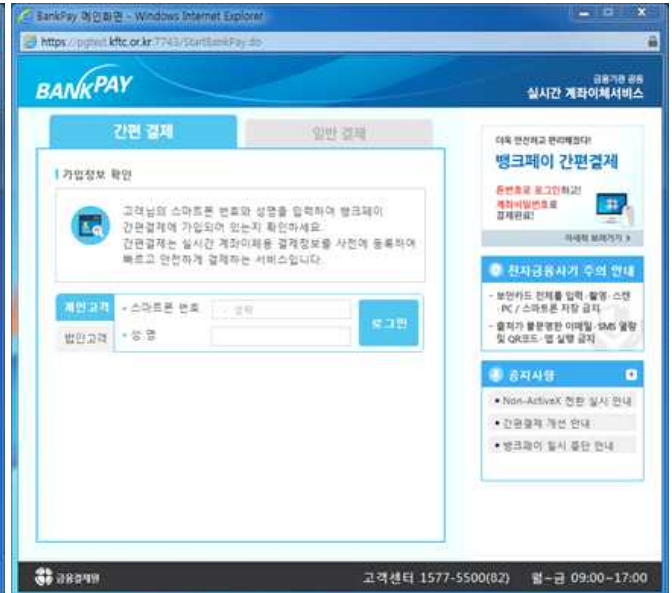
BankPay 메인화면 - Windows Internet Explorer

https://pgtest.kftc.or.kr:7743/StartBankPay.do

BANKPAY

금융기관 공동
실시간 계좌이체서비스

간편 결제

일반 결제

가입정보 확인

고객님의 스마트폰 번호와 성명을 입력하여 뱅크페이 간편결제에 가입되어 있는지 확인하세요.
간편결제는 실시간 계좌이체용 결제정보를 사전에 등록하여 빠르고 안전하게 결제하는 서비스입니다.

개인고객

법인고객

· 스마트폰 번호

· 성 명

로그인

더욱 안전하고 편리해졌다!
뱅크페이 간편결제
폰번호로 로그인하고!
계좌비밀번호로 결제완료!
자세히 보러가기 >

전자금융사기 주의 안내

· 보안카드 전체를 입력·촬영·스캔·PC / 스마트폰 저장 금지
· 출처가 불분명한 이메일·SMS 열람 및 QR코드·앱 실행 금지

공지사항

· Non-ActiveX 전환 실시 안내
· 간편결제 개선 안내
· 뱅크페이 일시 중단 안내

금융결제원

고객센터 1577-5500(82)   월~금 09:00~17:00